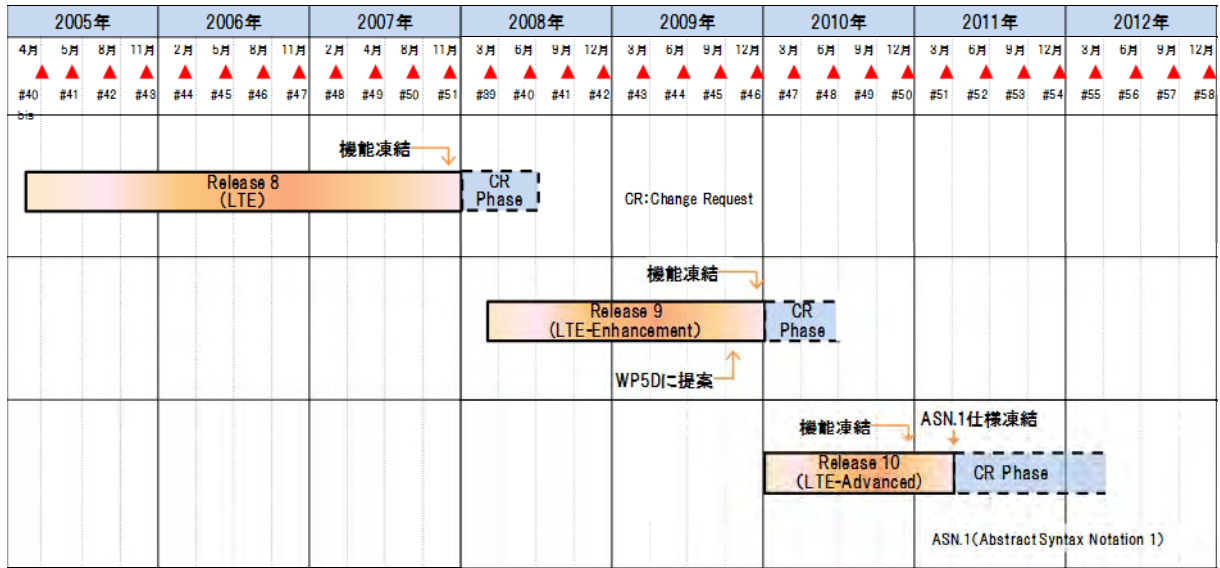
| 2005年 | 2006年 | 2007年 | 2008年 | 2009年 | 2010年 | 2011年 | 2012年 |
|---|---|---|---|---|---|---|---|

4月 5月 8月 11月 2月 5月 8月 11月 2月 4月 8月 11月 3月 6月 9月 12月 3月 6月 9月 12月 3月 6月 9月 12月 3月 6月 9月 12月 3月 6月 9月 12月

#40 bis #41 #42 #43 #44 #45 #46 #47 #48 #49 #50 #51 #39 #40 #41 #42 #43 #44 #45 #46 #47 #48 #49 #50 #51 #52 #53 #54 #55 #56 #57 #58

機能凍結

Release 8
(LTE)

CR Phase

CR:Change Request

機能凍結

Release 9
(LTE-Enhancement)

CR Phase

WP5Dに提案

機能凍結

ASN.1仕様凍結

Release 10
(LTE-Advanced)

CR Phase

ASN.1(Abstract Syntax Notation 1)